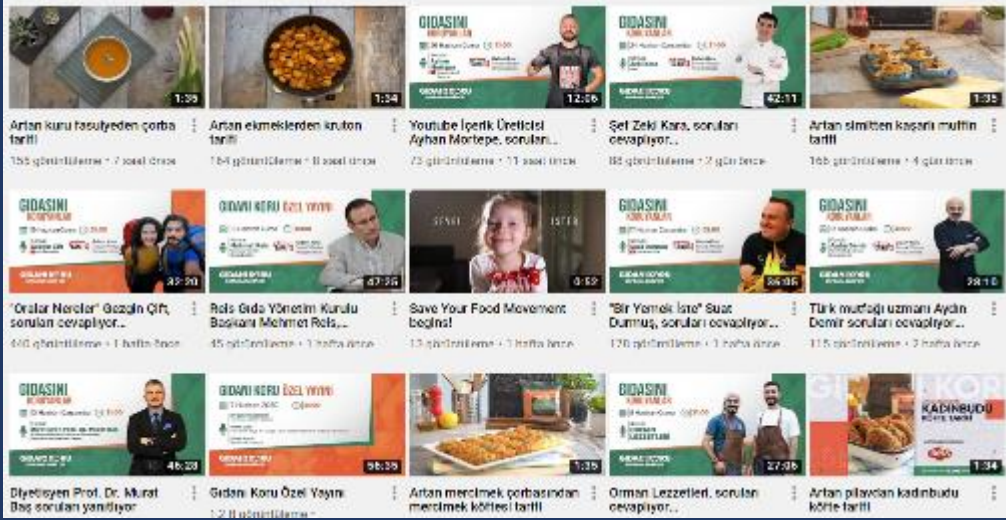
1:35
Artan kuru fasulyeden çorba tarifi
155 görüntüleme • 7 saat önce

1:34
Artan ekmeklerden kruton tarifi
164 görüntüleme • 8 saat önce

GIDASINI KORUYANLAR
12:06
Youtube İçerik Üreticisi Ayhan Mortepe, soruları...
73 görüntüleme • 11 saat önce

GIDASINI KORUYANLAR
42:11
Şef Zeki Kara, soruları cevaplıyor...
88 görüntüleme • 2 gün önce

1:35
Artan simitten kaşarlı muffin tarifi
165 görüntüleme • 4 gün önce

GIDASINI KORUYANLAR
39:20
"Oralar Nereler" Gezgin Çift, soruları cevaplıyor...
440 görüntüleme • 1 hafta önce

GIDANI KORU ÖZEL YAYINI
47:26
Reis Gıda Yönetim Kurulu Başkanı Mehmet Reis,...
45 görüntüleme • 1 hafta önce

0:52
Save Your Food Movement begins!
13 görüntüleme • 1 hafta önce

GIDASINI KORUYANLAR
35:05
"Bir Yemek İste" Suat Durmuş, soruları cevaplıyor...
120 görüntüleme • 1 hafta önce

GIDASINI KORUYANLAR
28:10
Türk mutfağı uzmanı Aydın Demir soruları cevaplıyor...
115 görüntüleme • 2 hafta önce

GIDASINI KORUYANLAR
46:28
Diyetisyen Prof. Dr. Murat Baş soruları yanıtlıyor

GIDANI KORU ÖZEL YAYINI
56:35
Gıdanı Koru Özel Yayını
1,2 B görüntüleme

1:35
Artan mercimek çorbasından mercimek köftesi tarifi

GIDASINI KORUYANLAR
27:06
Orman Lezzetleri, soruları cevaplıyor...

KADINBUDU KÖFTE TARİFİ
1:34
Artan pilavdan kadınbudu köfte tarifi